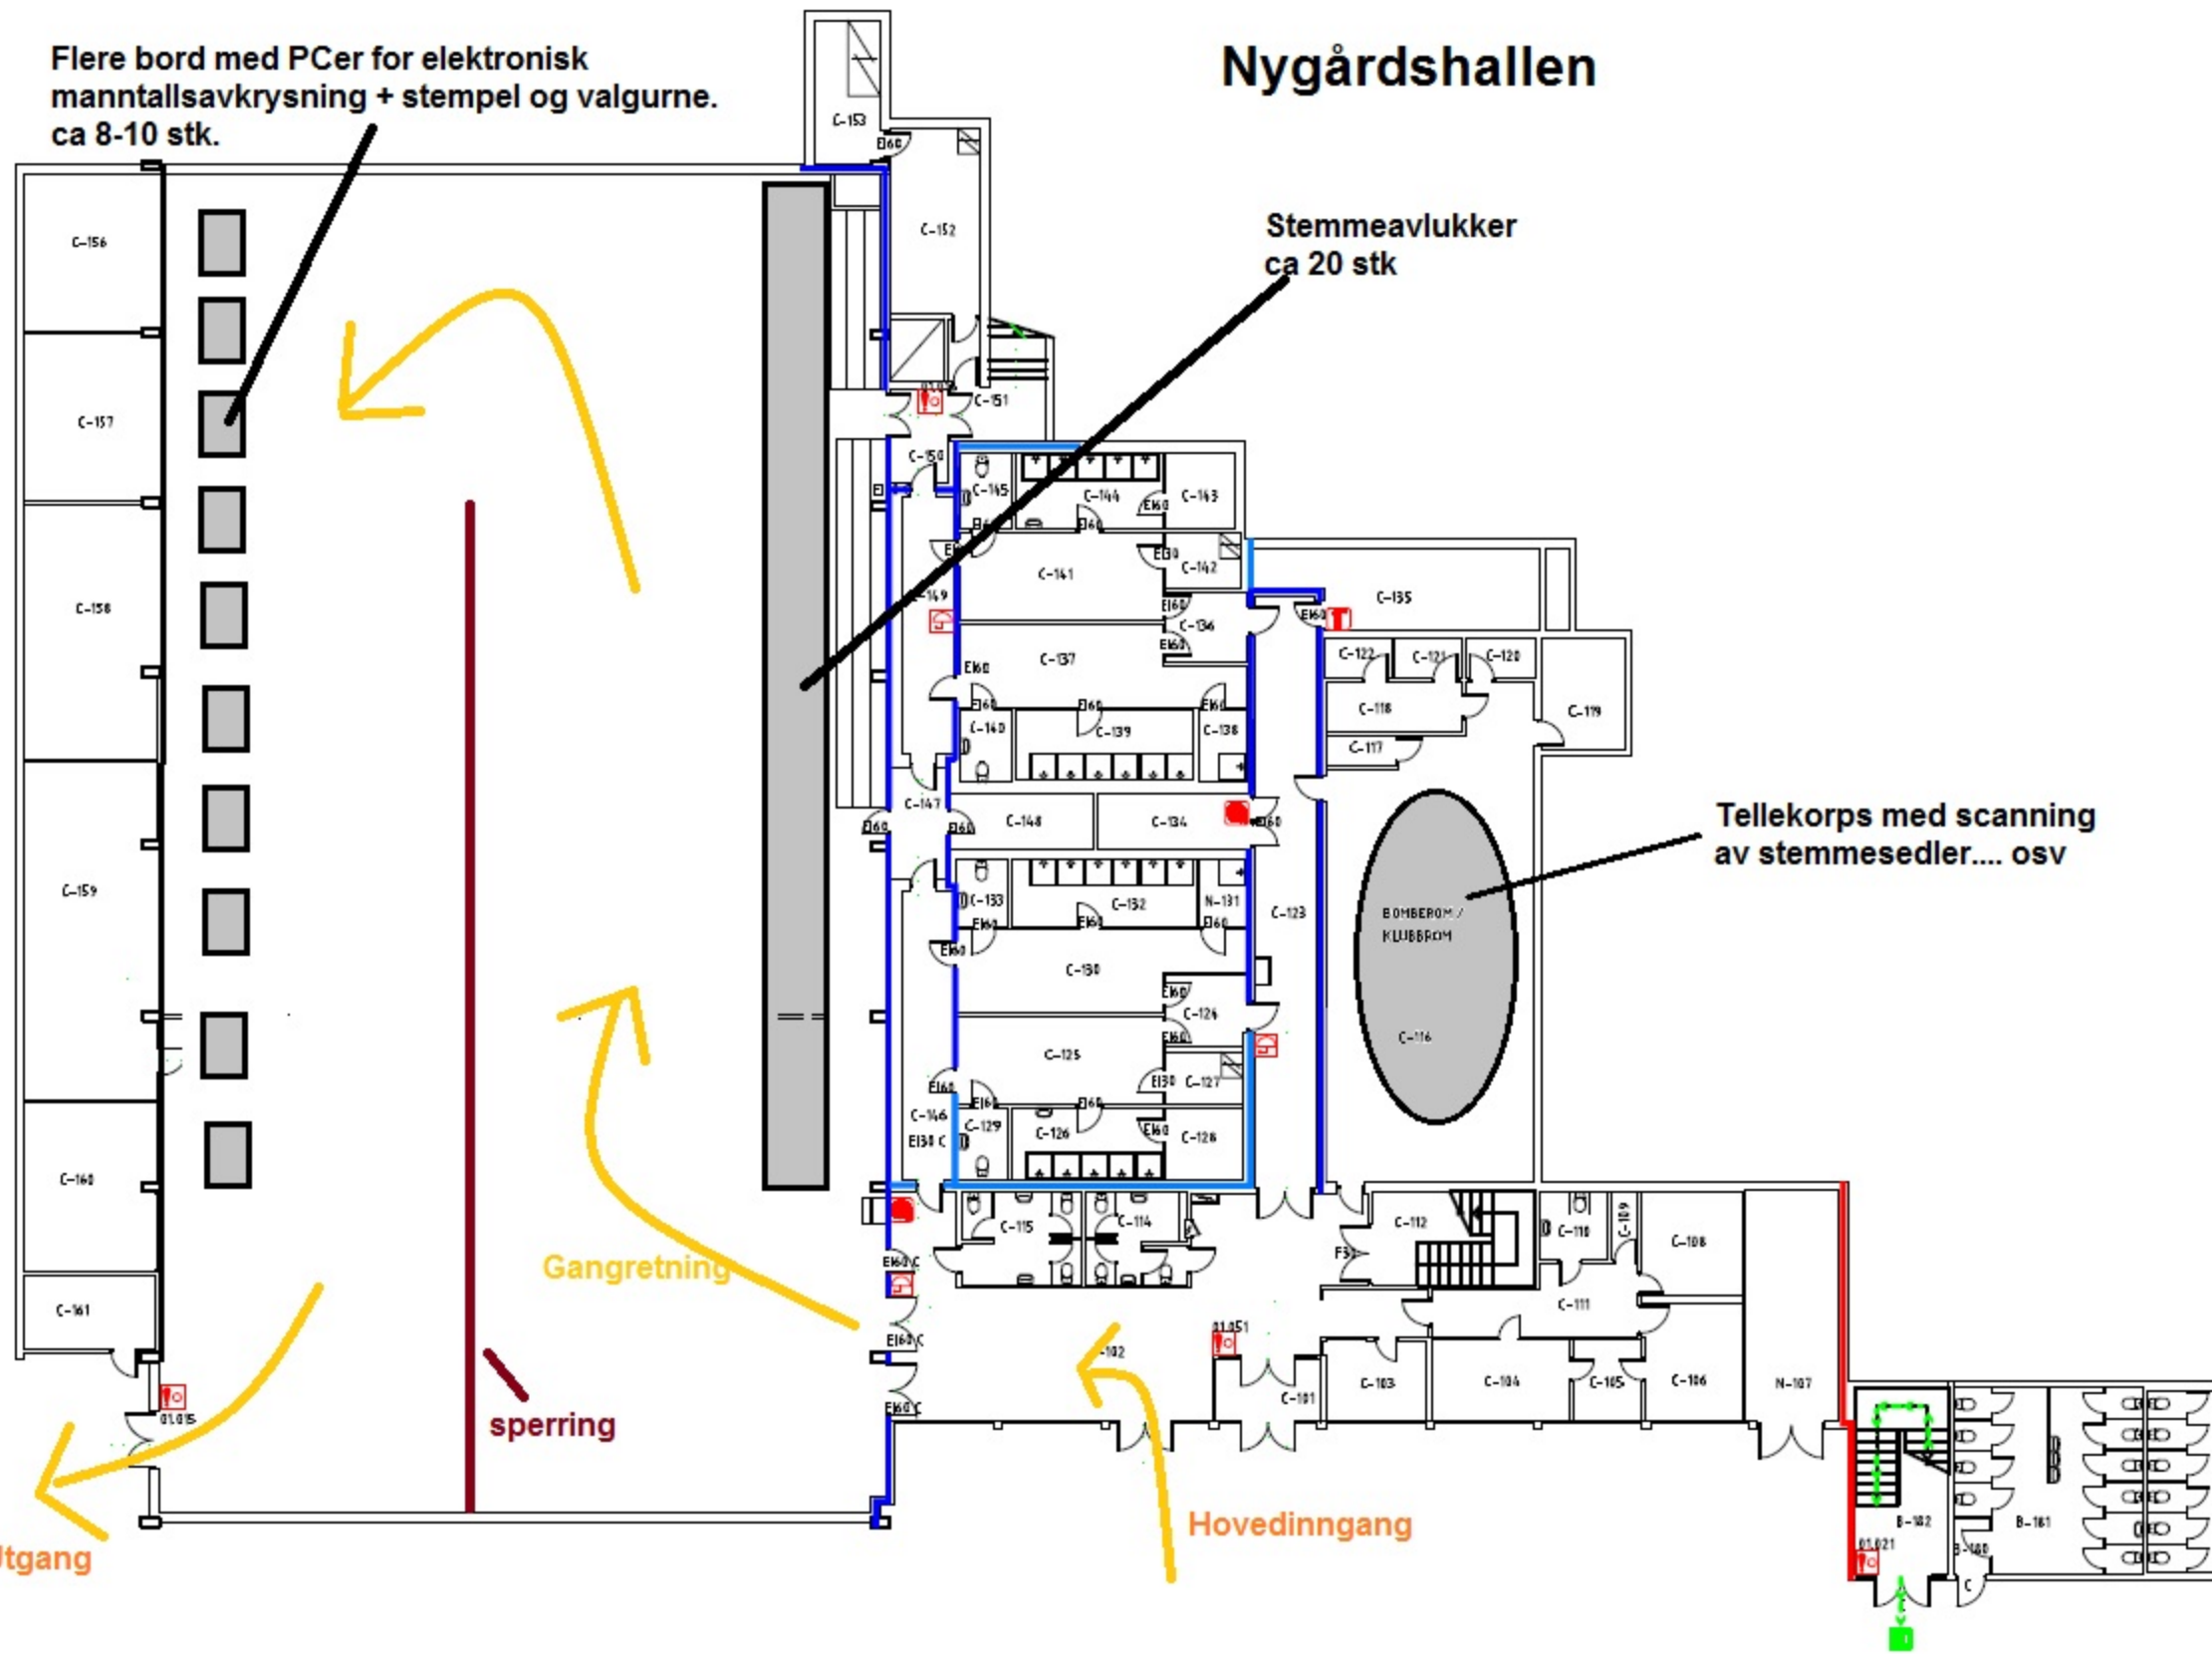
Flere bord med PCer for elektronisk manntallsavkrysning + stempel og valgurne. ca 8-10 stk.

Nygårdshallen

Stemmeavlukker ca 20 stk

Tellekorps med scanning av stemmesedler.... osv

BOMBEROM / KLUBBROM

C-116

Gangretning

sperring

Hovedinngang

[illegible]tgang

C-153
EI60
C-152
C-151
C-150
C-145
C-144
C-143
C-141
C-142
C-149
C-135
C-136
C-137
C-122
C-121
C-120
C-118
C-119
C-140
C-139
C-138
C-117
C-147
C-148
C-134
C-133
C-132
N-131
C-123
C-130
C-124
C-125
C-127
C-146
EI30 C
C-129
C-126
C-128
C-115
C-114
C-112
C-110
C-109
C-108
F30
C-111
01.051
-102
C-101
C-103
C-104
C-105
C-106
N-107
B-182
B-181
01.021
B-180
C-156
C-157
C-158
C-159
C-160
C-161
01.015
EI60 C